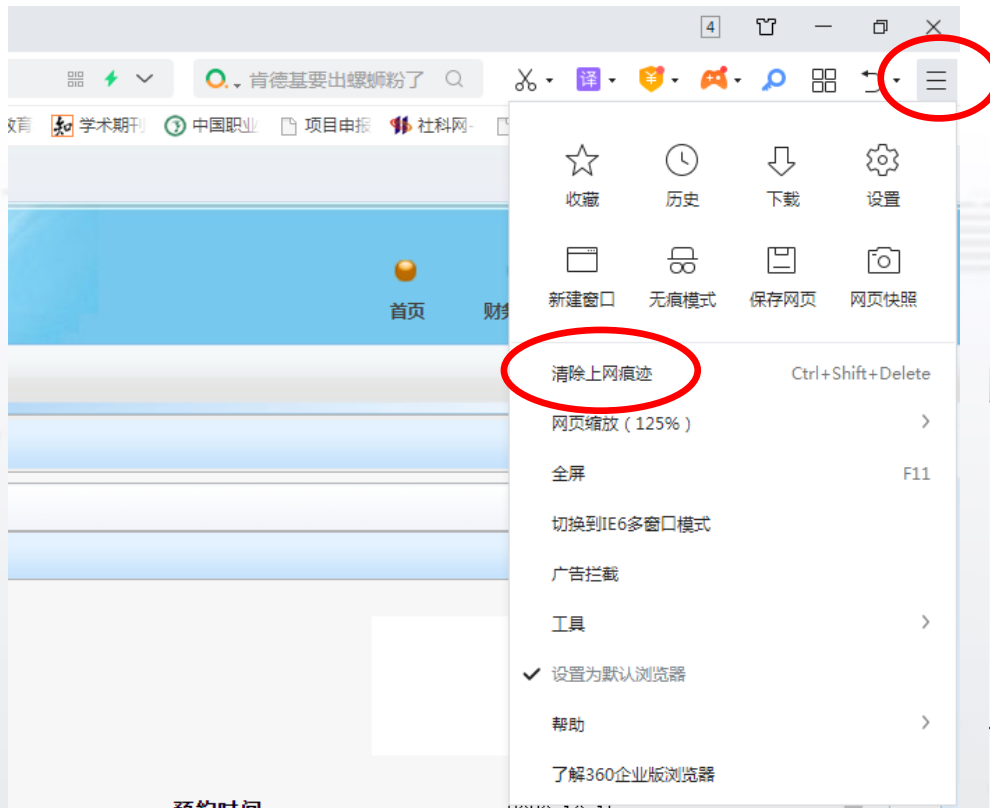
4

肯德基要出螺蛳粉了

译

教育 学术期刊 中国职业 项目申报 社科网

收藏 历史 下载 设置

新建窗口 无痕模式 保存网页 网页快照

首页 财务

清除上网痕迹 Ctrl+Shift+Delete

网页缩放（125%）

全屏 F11

切换到IE6多窗口模式

广告拦截

工具

设置为默认浏览器

帮助

了解360企业版浏览器

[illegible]